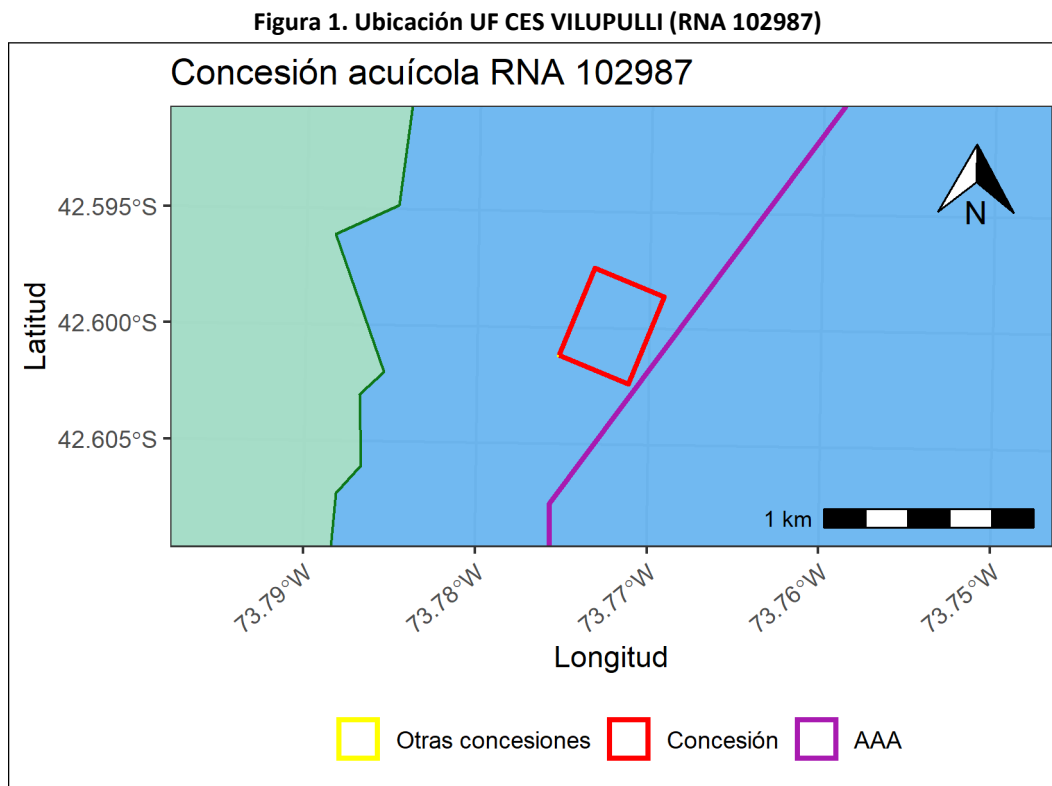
Figura 1. Ubicación UF CES VILUPULLI (RNA 102987)

Concesión acuícola RNA 102987

N

1 km

Latitud

42.595°S

42.600°S

42.605°S

73.79°W

73.78°W

73.77°W

73.76°W

73.75°W

Longitud

Otras concesiones

Concesión

AAA